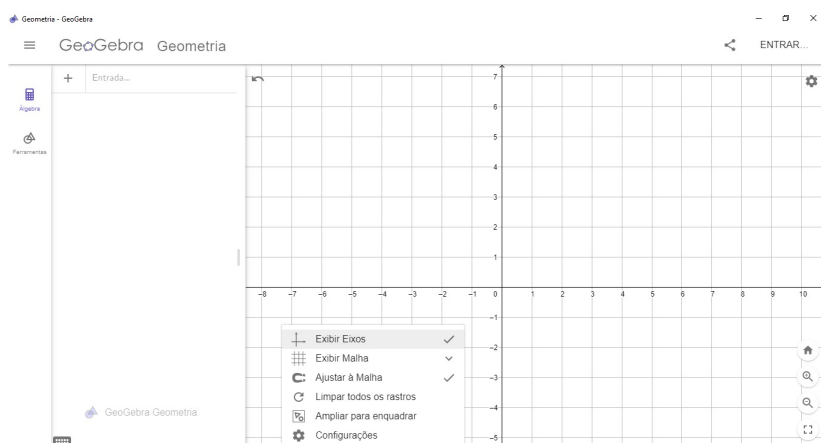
Geometria - GeoGebra

GeoGebra Geometria

ENTRAR...

Álgebra

Ferramentas

+ Entrada...

7
6
5
4
3
2
1
0
−1
−2
−3
−4
−5

−8 −7 −6 −5 −4 −3 −2 −1 0 1 2 3 4 5 6 7 8 9 10

Exibir Eixos
Exibir Malha
Ajustar à Malha
Limpar todos os rastros
Ampliar para enquadrar
Configurações

GeoGebra Geometria